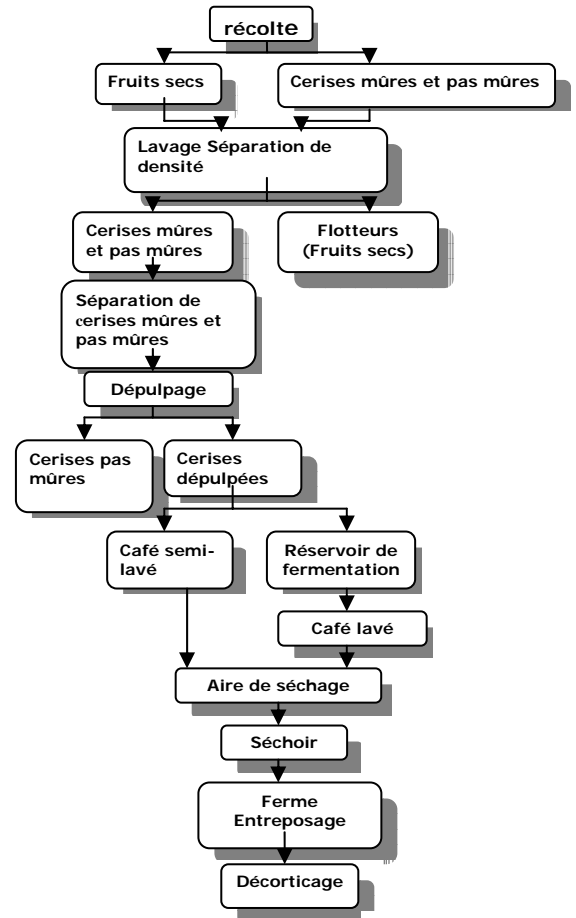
récolte

Fruits secs

Cerises mûres et pas mûres

Lavage Séparation de densité

Cerises mûres et pas mûres

Flotteurs (Fruits secs)

Séparation de cerises mûres et pas mûres

Dépulpage

Cerises pas mûres

Cerises dépulpées

Café semi-lavé

Réservoir de fermentation

Café lavé

Aire de séchage

Séchoir

Ferme Entreposage

Décorticage